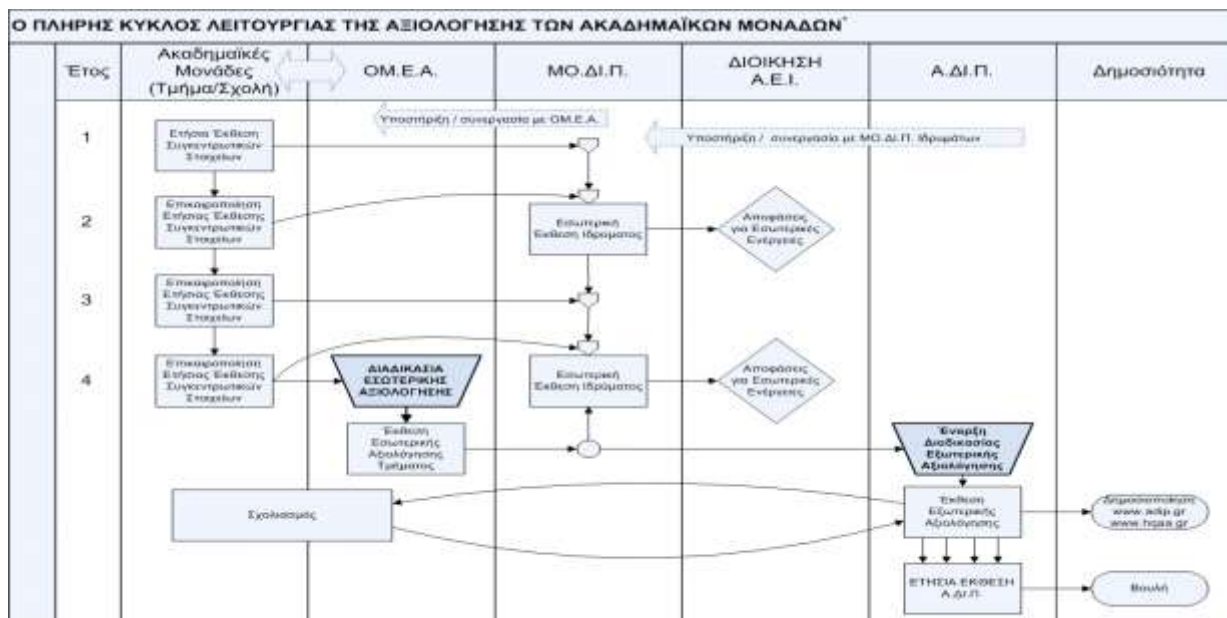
Ο ΠΛΗΡΗΣ ΚΥΚΛΟΣ ΛΕΙΤΟΥΡΓΙΑΣ ΤΗΣ ΑΞΙΟΛΟΓΗΣΗΣ ΤΩΝ ΑΚΑΔΗΜΑΪΚΩΝ ΜΟΝΑΔΩΝ

| Έτος | Ακαδημαϊκές Μονάδες (Τμήμα/Σχολή) | ΟΜ.Ε.Α. | ΜΟ.ΔΙ.Π. | ΔΙΟΙΚΗΣΗ Α.Ε.Ι. | Α.ΔΙ.Π. | Δημοσιότητα |
|---|---|---|---|---|---|---|

Υποστήριξη / συνεργασία με ΟΜ.Ε.Α.

Υποστήριξη / συνεργασία με ΜΟ.ΔΙ.Π. Ιδρυμάτων

1

Ετήσια Έκθεση Συγκεντρωτικών Στοιχείων

2

Επικαιροποίηση Ετήσιας Έκθεσης Συγκεντρωτικών Στοιχείων

Εσωτερική Έκθεση Ιδρύματος

Αποφάσεις για Εσωτερικές Ενέργειες

3

Επικαιροποίηση Ετήσιας Έκθεσης Συγκεντρωτικών Στοιχείων

4

Επικαιροποίηση Ετήσιας Έκθεσης Συγκεντρωτικών Στοιχείων

ΔΙΑΔΙΚΑΣΙΑ ΕΣΩΤΕΡΙΚΗΣ ΑΞΙΟΛΟΓΗΣΗΣ

Εσωτερική Έκθεση Ιδρύματος

Αποφάσεις για Εσωτερικές Ενέργειες

Έκθεση Εσωτερικής Αξιολόγησης Τμήματος

Έναρξη Διαδικασίας Εξωτερικής Αξιολόγησης

Σχολιασμός

Έκθεση Εξωτερικής Αξιολόγησης

Δημοσιοποίηση www.adip.gr www.hqaa.gr

ΕΤΗΣΙΑ ΕΚΘΕΣΗ Α.ΔΙ.Π.

Βουλή